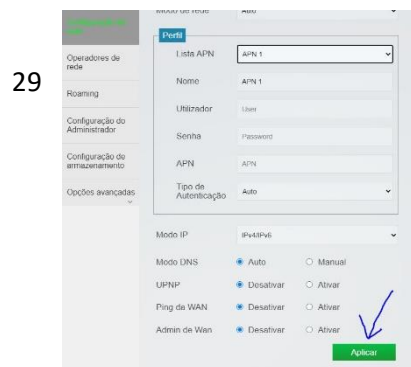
29

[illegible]

Operadores de rede

Roaming

Configuração do Administrador

Configuração de armazenamento

Opções avançadas

Modo de rede Auto

Perfil

Lista APN APN 1

Nome APN 1

Utilizador User

Senha Password

APN APN

Tipo de Autenticação Auto

Modo IP IPv4/IPv6

Modo DNS Auto Manual

UPNP Desativar Ativar

Ping da WAN Desativar Ativar

Admin de Wan Desativar Ativar

Aplicar